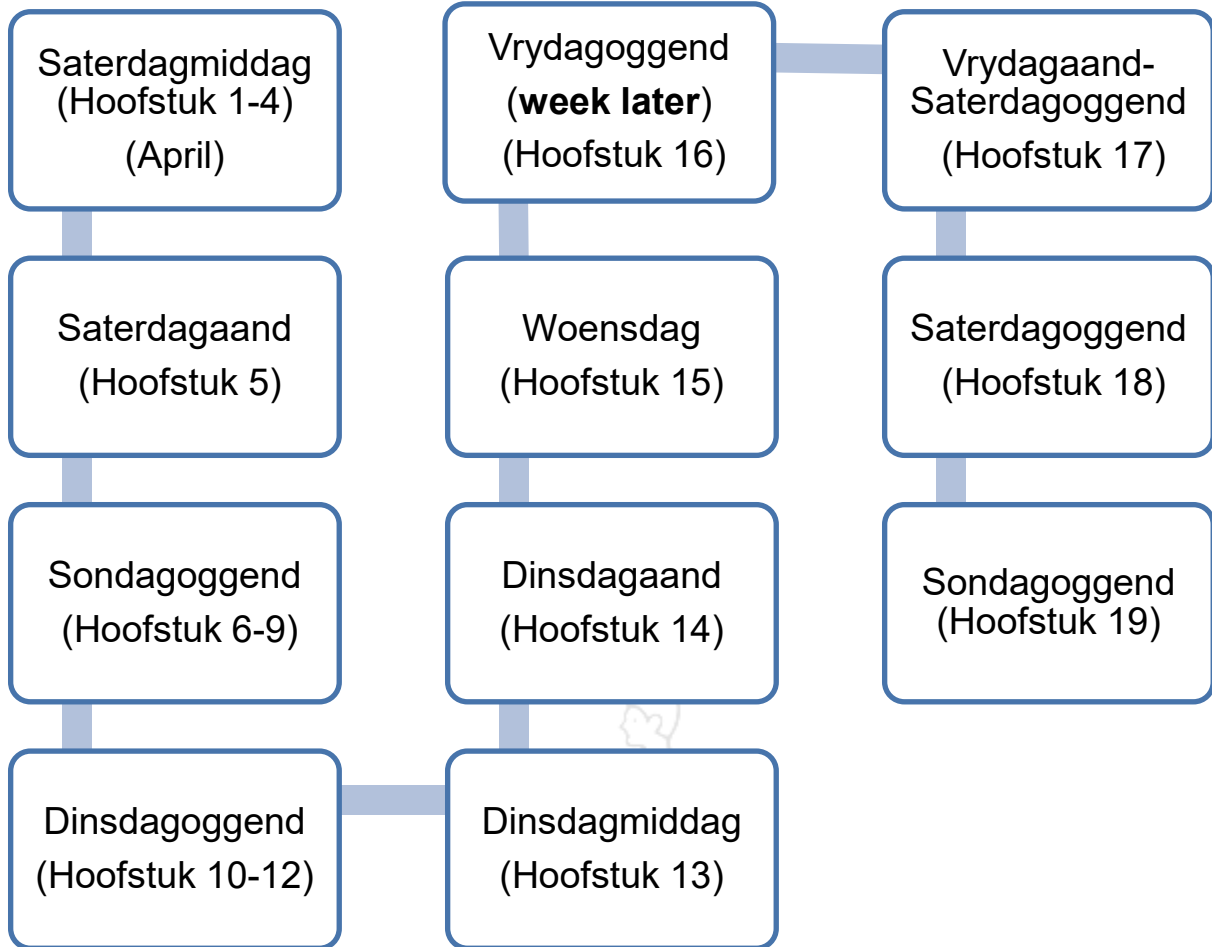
Saterdagmiddag (Hoofstuk 1-4) (April)

Saterdagaand (Hoofstuk 5)

Sondagoggend (Hoofstuk 6-9)

Dinsdagoggend (Hoofstuk 10-12)

Dinsdagmiddag (Hoofstuk 13)

Dinsdagaand (Hoofstuk 14)

Woensdag (Hoofstuk 15)

Vrydagoggend (**week later**) (Hoofstuk 16)

Vrydagaand-Saterdagoggend (Hoofstuk 17)

Saterdagoggend (Hoofstuk 18)

Sondagoggend (Hoofstuk 19)